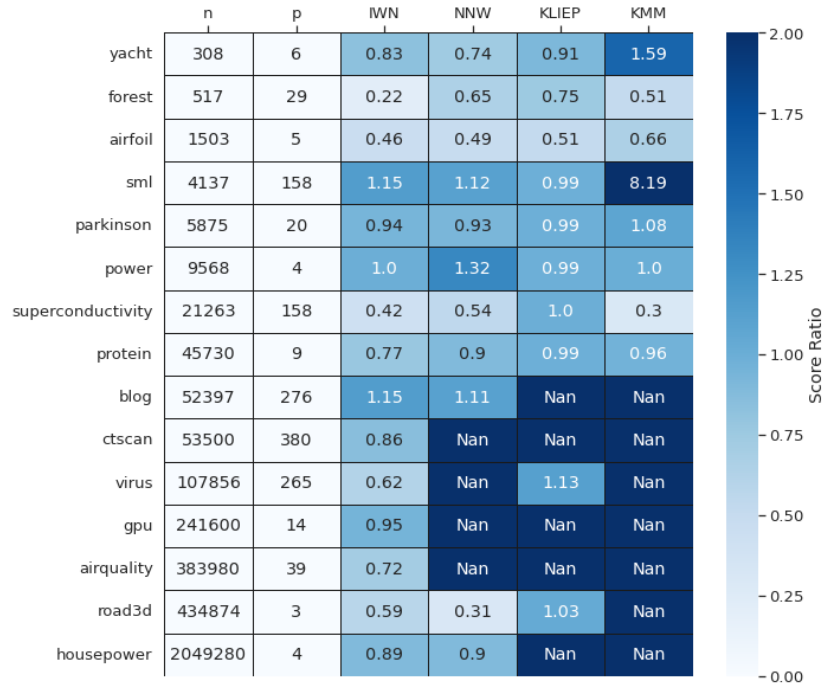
| | n | p | IWN | NNW | KLIEP | KMM |
|---|---|---|---|---|---|---|
| yacht | 308 | 6 | 0.83 | 0.74 | 0.91 | 1.59 |
| forest | 517 | 29 | 0.22 | 0.65 | 0.75 | 0.51 |
| airfoil | 1503 | 5 | 0.46 | 0.49 | 0.51 | 0.66 |
| sml | 4137 | 158 | 1.15 | 1.12 | 0.99 | 8.19 |
| parkinson | 5875 | 20 | 0.94 | 0.93 | 0.99 | 1.08 |
| power | 9568 | 4 | 1.0 | 1.32 | 0.99 | 1.0 |
| superconductivity | 21263 | 158 | 0.42 | 0.54 | 1.0 | 0.3 |
| protein | 45730 | 9 | 0.77 | 0.9 | 0.99 | 0.96 |
| blog | 52397 | 276 | 1.15 | 1.11 | Nan | Nan |
| ctscan | 53500 | 380 | 0.86 | Nan | Nan | Nan |
| virus | 107856 | 265 | 0.62 | Nan | 1.13 | Nan |
| gpu | 241600 | 14 | 0.95 | Nan | Nan | Nan |
| airquality | 383980 | 39 | 0.72 | Nan | Nan | Nan |
| road3d | 434874 | 3 | 0.59 | 0.31 | 1.03 | Nan |
| housepower | 2049280 | 4 | 0.89 | 0.9 | Nan | Nan |

2.00
1.75
1.50
1.25
1.00
0.75
0.50
0.25
0.00
Score Ratio